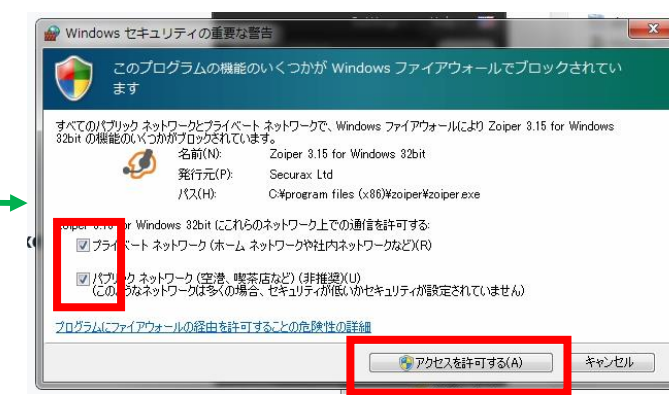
Windows セキュリティの重要な警告

このプログラムの機能のいくつかが Windows ファイアウォールでブロックされています

すべてのパブリック ネットワークとプライベート ネットワークで、Windows ファイアウォールにより Zoiper 3.15 for Windows 32bit の機能のいくつかがブロックされています。

名前(N): Zoiper 3.15 for Windows 32bit
発行元(P): Securax Ltd
パス(H): C:¥program files (x86)¥zoiper¥zoiper.exe

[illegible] for Windows 32bit (これらのネットワーク上での通信を許可する:

プライベート ネットワーク (ホーム ネットワークや社内ネットワークなど)(R)

パブリック ネットワーク (空港、喫茶店など) (非推奨)(U)
(このようなネットワークは多くの場合、セキュリティが低いかセキュリティが設定されていません)

プログラムにファイアウォールの経由を許可することの危険性の詳細

アクセスを許可する(A)
キャンセル